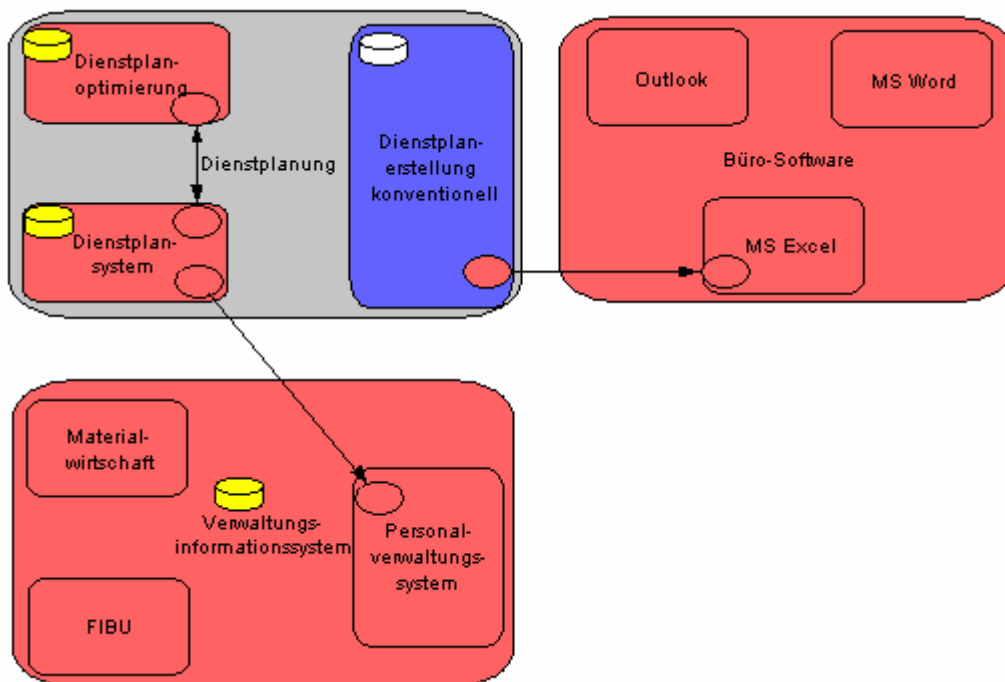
Dienstplan-optimierung

Dienstplanung

Dienstplan-system

Dienstplan-erstellung konventionell

Outlook

MS Word

Büro-Software

MS Excel

Material-wirtschaft

Verwaltungs-informationssystem

Personal-verwaltungs-system

FIBU